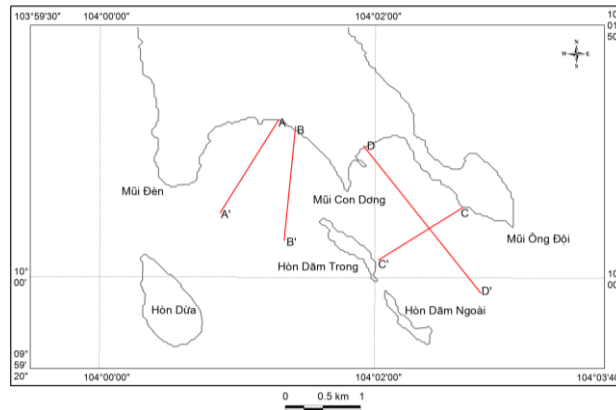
103°59'30"
104°00'00"
104°02'00"
01
50

N
W E
S

A
B
D
A'
B'
C
C'
D'

Mũi Đèn
Mũi Con Dơng
Mũi Ông Đội
Hòn Dăm Trong
Hòn Dăm Ngoài
Hòn Dừa

10°
00'
10°
00'
09°
59'
20"

104°00'00"
104°02'00"
104°03'40

0 0.5 km 1